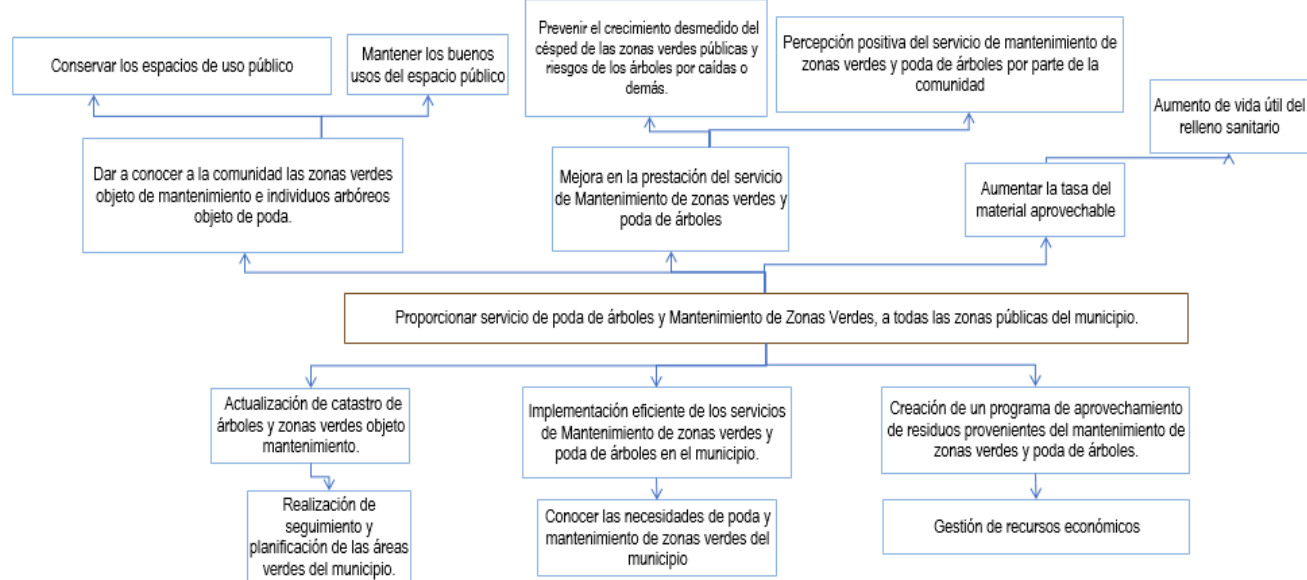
Conservar los espacios de uso público

Mantener los buenos usos del espacio público

Prevenir el crecimiento desmedido del césped de las zonas verdes públicas y riesgos de los árboles por caídas o demás.

Percepción positiva del servicio de mantenimiento de zonas verdes y poda de árboles por parte de la comunidad

Aumento de vida útil del relleno sanitario

Dar a conocer a la comunidad las zonas verdes objeto de mantenimiento e individuos arbóreos objeto de poda.

Mejora en la prestación del servicio de Mantenimiento de zonas verdes y poda de árboles

Aumentar la tasa del material aprovechable

Proporcionar servicio de poda de árboles y Mantenimiento de Zonas Verdes, a todas las zonas públicas del municipio.

Actualización de catastro de árboles y zonas verdes objeto mantenimiento.

Implementación eficiente de los servicios de Mantenimiento de zonas verdes y poda de árboles en el municipio.

Creación de un programa de aprovechamiento de residuos provenientes del mantenimiento de zonas verdes y poda de árboles.

Realización de seguimiento y planificación de las áreas verdes del municipio.

Conocer las necesidades de poda y mantenimiento de zonas verdes del municipio

Gestión de recursos económicos